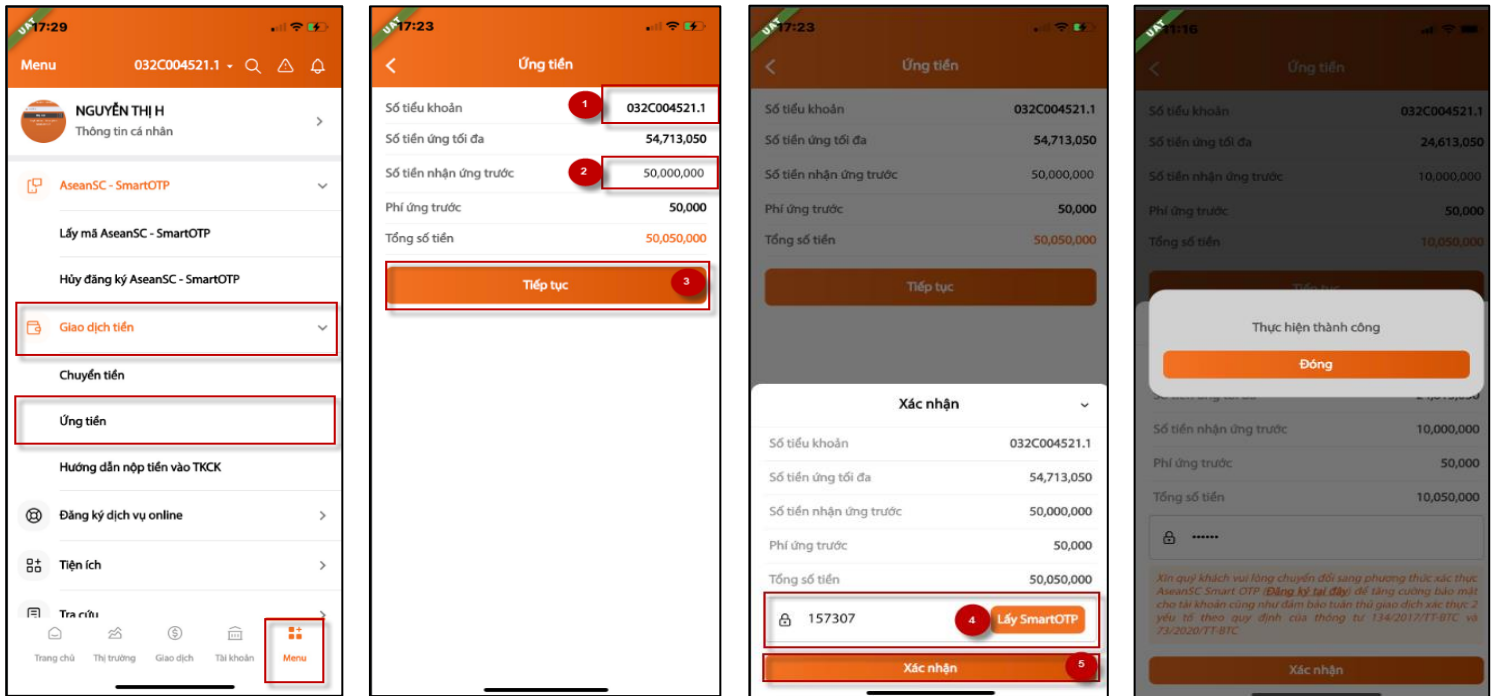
UAT 17:29

Menu 032C004521.1

NGUYỄN THỊ H
Thông tin cá nhân

AseanSC - SmartOTP
Lấy mã AseanSC - SmartOTP
Hủy đăng ký AseanSC - SmartOTP
Giao dịch tiền
Chuyển tiền
Ứng tiền
Hướng dẫn nộp tiền vào TKCK
Đăng ký dịch vụ online
Tiện ích
Tra cứu

Trang chủ Thị trường Giao dịch Tài khoản Menu

UAT 17:23

Ứng tiền

| Số tiểu khoản | 1 | 032C004521.1 |
|---|---|---|
| Số tiền ứng tối đa | | 54,713,050 |
| Số tiền nhận ứng trước | 2 | 50,000,000 |
| Phí ứng trước | | 50,000 |
| Tổng số tiền | | 50,050,000 |

Tiếp tục 3

UAT 17:23

Ứng tiền

| Số tiểu khoản | 032C004521.1 |
|---|---|
| Số tiền ứng tối đa | 54,713,050 |
| Số tiền nhận ứng trước | 50,000,000 |
| Phí ứng trước | 50,000 |
| Tổng số tiền | 50,050,000 |

Tiếp tục

Xác nhận

| Số tiểu khoản | 032C004521.1 |
|---|---|
| Số tiền ứng tối đa | 54,713,050 |
| Số tiền nhận ứng trước | 50,000,000 |
| Phí ứng trước | 50,000 |
| Tổng số tiền | 50,050,000 |

157307 4 Lấy SmartOTP

Xác nhận 5

UAT 11:16

Ứng tiền

| Số tiểu khoản | 032C004521.1 |
|---|---|
| Số tiền ứng tối đa | 24,613,050 |
| Số tiền nhận ứng trước | 10,000,000 |
| Phí ứng trước | 50,000 |
| Tổng số tiền | 10,050,000 |

Thực hiện thành công
Đóng

| Số tiền nhận ứng trước | 10,000,000 |
|---|---|
| Phí ứng trước | 50,000 |
| Tổng số tiền | 10,050,000 |

••••••

Xin quý khách vui lòng chuyển đổi sang phương thức xác thực AseanSC Smart OTP (Đăng ký tại đây) để tăng cường bảo mật cho tài khoản cũng như đảm bảo tuân thủ giao dịch xác thực 2 yếu tố theo quy định của thông tư 134/2017/TT-BTC và 73/2020/TT-BTC

Xác nhận